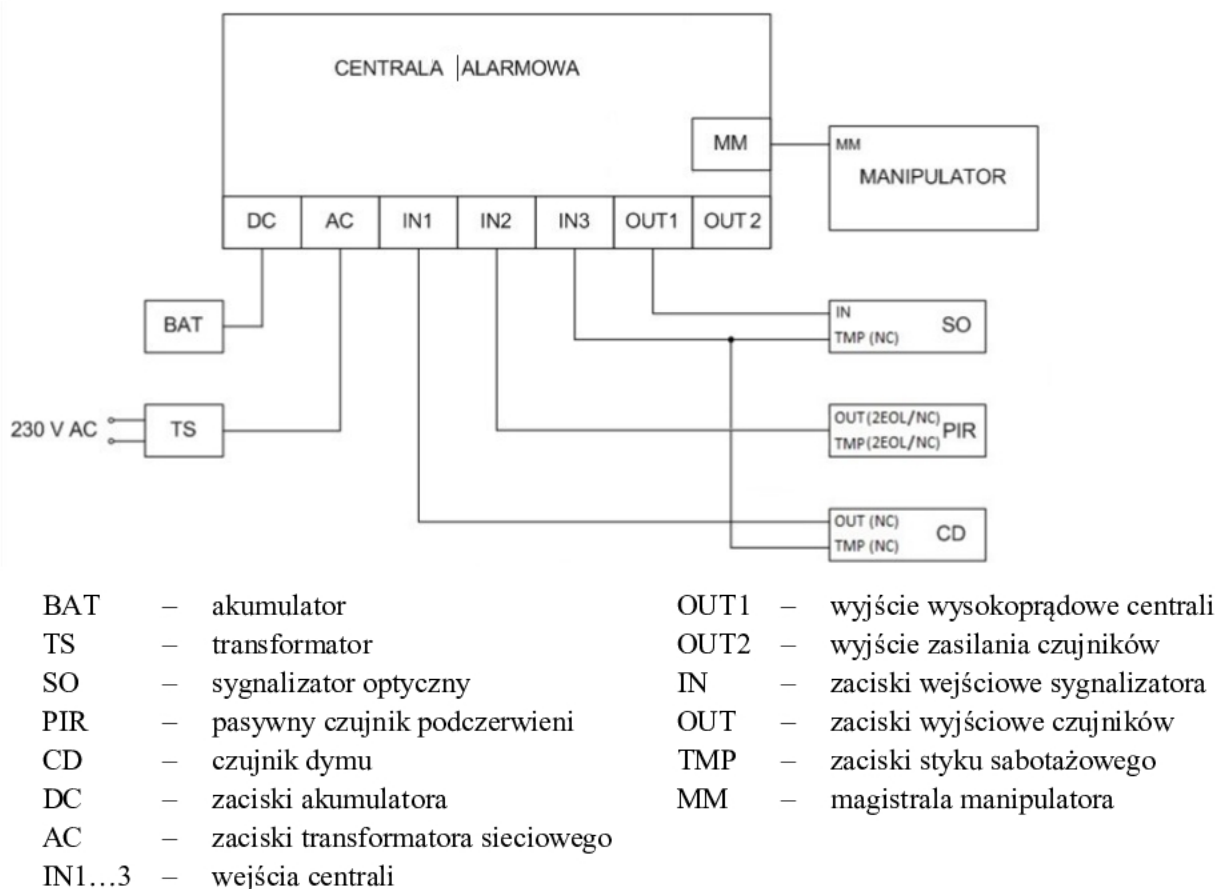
CENTRALA |ALARMOWA

MM

MM
MANIPULATOR

| DC | AC | IN1 | IN2 | IN3 | OUT1 | OUT 2 |
|---|---|---|---|---|---|---|

BAT

230 V AC

TS

IN
TMP (NC)
SO

OUT(2EOL/NC)
TMP(2EOL/NC)
PIR

OUT (NC)
TMP (NC)
CD

BAT – akumulator
TS – transformator
SO – sygnalizator optyczny
PIR – pasywny czujnik podczerwieni
CD – czujnik dymu
DC – zaciski akumulatora
AC – zaciski transformatora sieciowego
IN1…3 – wejścia centrali

OUT1 – wyjście wysokoprądowe centrali
OUT2 – wyjście zasilania czujników
IN – zaciski wejściowe sygnalizatora
OUT – zaciski wyjściowe czujników
TMP – zaciski styku sabotażowego
MM – magistrala manipulatora